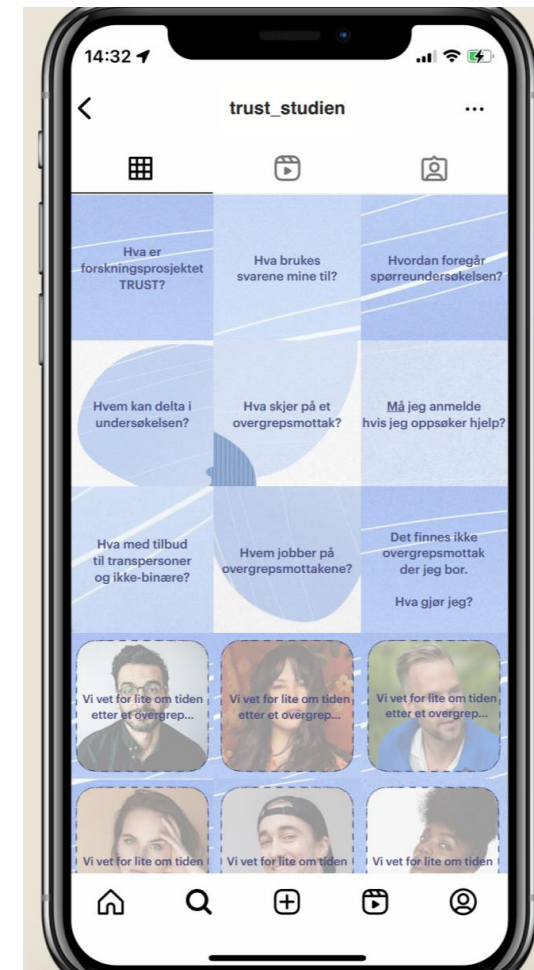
14:32

trust_studien

Hva er forskningsprosjektet TRUST?

Hva brukes svarene mine til?

Hvordan foregår spørreundersøkelsen?

Hvem kan delta i undersøkelsen?

Hva skjer på et overgrepsmottak?

Må jeg anmelde hvis jeg oppsøker hjelp?

Hva med tilbud til transpersoner og ikke-binære?

Hvem jobber på overgrepsmottakene?

Det finnes ikke overgrepsmottak der jeg bor.

Hva gjør jeg?

Vi vet for lite om tiden etter et overgrep...

Vi vet for lite om tiden etter et overgrep...

Vi vet for lite om tiden etter et overgrep...

Vi vet for lite om tiden

Vi vet for lite om tiden

Vi vet for lite om tiden